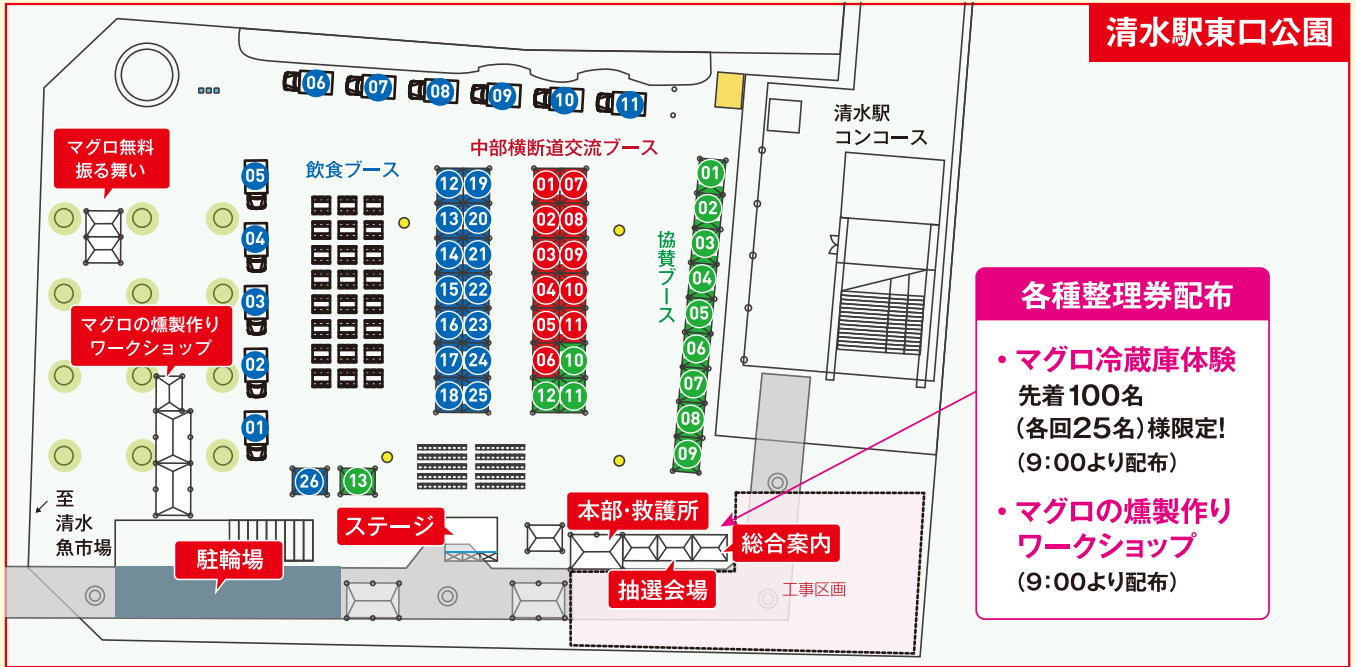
清水駅東口公園

06 07 08 09 10 11

マグロ無料
振る舞い

05
04
03
02
01

飲食ブース

中部横断道交流ブース

12 19
13 20
14 21
15 22
16 23
17 24
18 25

01 07
02 08
03 09
04 10
05 11
06 10
12 11

協賛ブース

01
02
03
04
05
06
07
08
09

清水駅
コンコース

マグロの燻製作り
ワークショップ

26 13

至
清水
魚市場

ステージ

駐輪場

本部・救護所

総合案内

抽選会場

工事区画

各種整理券配布

• マグロ冷蔵庫体験
先着100名
(各回25名)様限定!
(9:00より配布)

• マグロの燻製作り
ワークショップ
(9:00より配布)